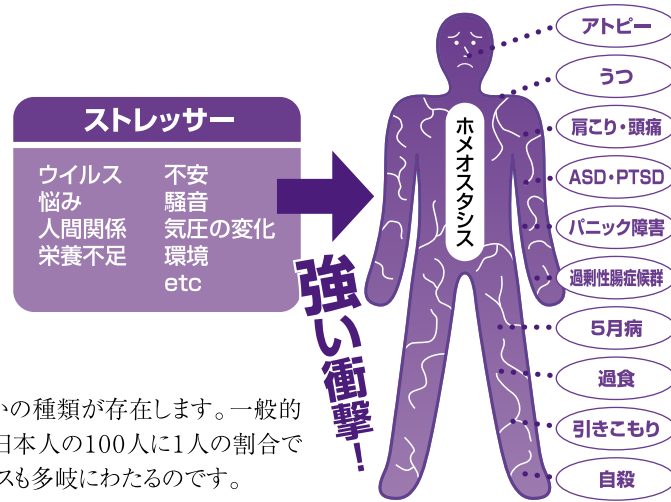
ストレッサー

ウイルス
悩み
人間関係
栄養不足

不安
騒音
気圧の変化
環境
etc

強い衝撃!

ホメオスタシス

アトピー
うつ
肩こり・頭痛
ASD・PTSD
パニック障害
過剰性腸症候群
5月病
過食
引きこもり
自殺

いの種類が存在します。一般的
日本人の100人に1人の割合で
スも多岐にわたるのです。